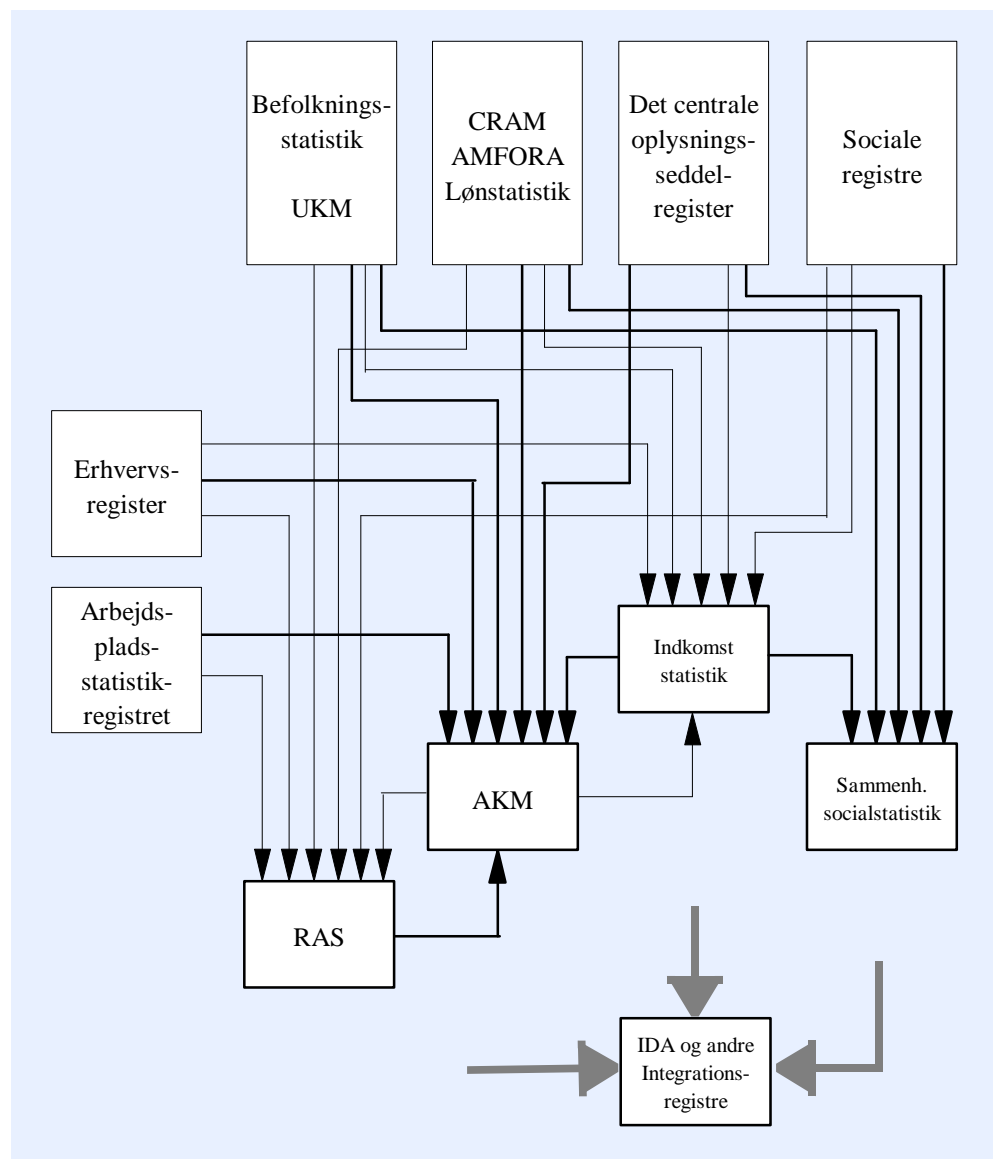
Befolkningsstatistik

UKM

CRAM
AMFORA
Lønstatistik

Det centrale oplysningsseddelregister

Sociale registre

Erhvervsregister

Arbejdspladsstatistikregistret

Indkomst statistik

AKM

Sammenh. socialstatistik

RAS

IDA og andre Integrationsregistre